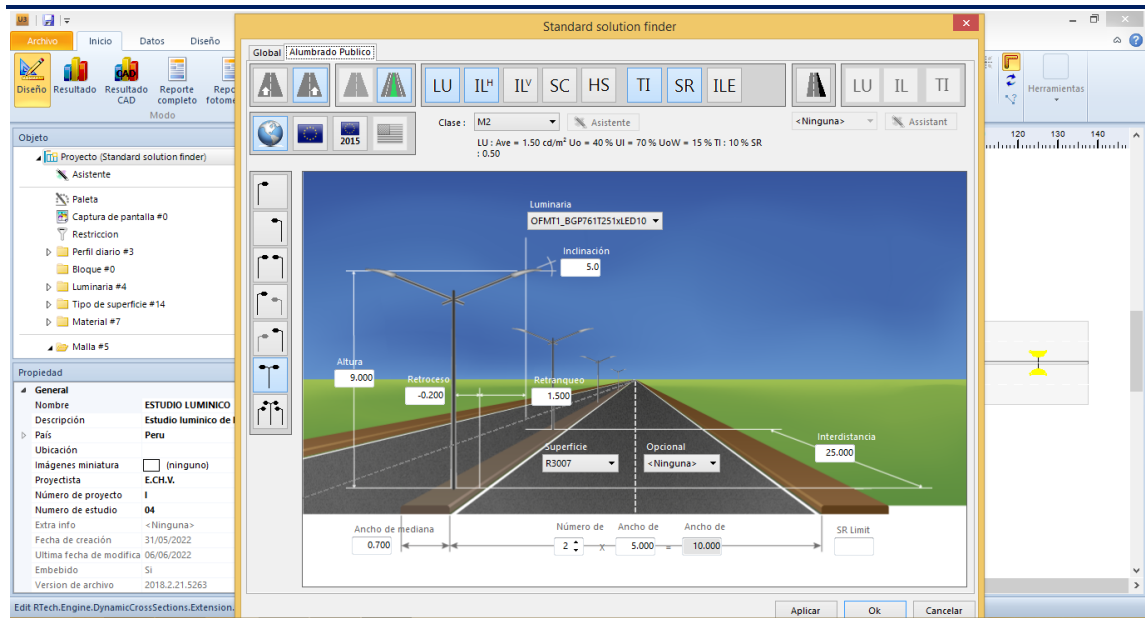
Archivo Inicio Datos Diseño

Diseño Resultado Resultado CAD Reporte completo Repo fotome

Modo

Objeto

Proyecto (Standard solution finder)
Asistente
Paleta
Captura de pantalla #0
Restriccion
Perfil diario #3
Bloque #0
Luminaria #4
Tipo de superficie #14
Material #7
Malla #5

Propiedad

| General | |
|---|---|
| Nombre | ESTUDIO LUMINICO |
| Descripción | Estudio luminico de l |
| País | Peru |
| Ubicación | |
| Imágenes miniatura | (ninguno) |
| Proyectista | E.CH.V. |
| Número de proyecto | I |
| Numero de estudio | 04 |
| Extra info | <Ninguna> |
| Fecha de creación | 31/05/2022 |
| Ultima fecha de modifica | 06/06/2022 |
| Embebido | Si |
| Version de archivo | 2018.2.21.5263 |

Edit RTech.Engine.DynamicCrossSections.Extension.

Standard solution finder

Global Alumbrado Publico

LU IL$^H$ IL$^V$ SC HS TI SR ILE LU IL TI

2015

Clase : M2 Asistente <Ninguna> Assistant

LU : Ave = 1.50 cd/m² Uo = 40 % Ul = 70 % UoW = 15 % TI : 10 % SR : 0.50

Luminaria
OFMT1_BGP761T251xLED10

Inclinación
5.0

Altura
9.000

Retroceso
-0.200

Retranqueo
1.500

Superficie
R3007

Opcional
<Ninguna>

Interdistancia
25.000

Ancho de mediana
0.700

Número de
2

Ancho de
5.000

Ancho de
10.000

SR Limit

Aplicar Ok Cancelar

120 130 140

Herramientas